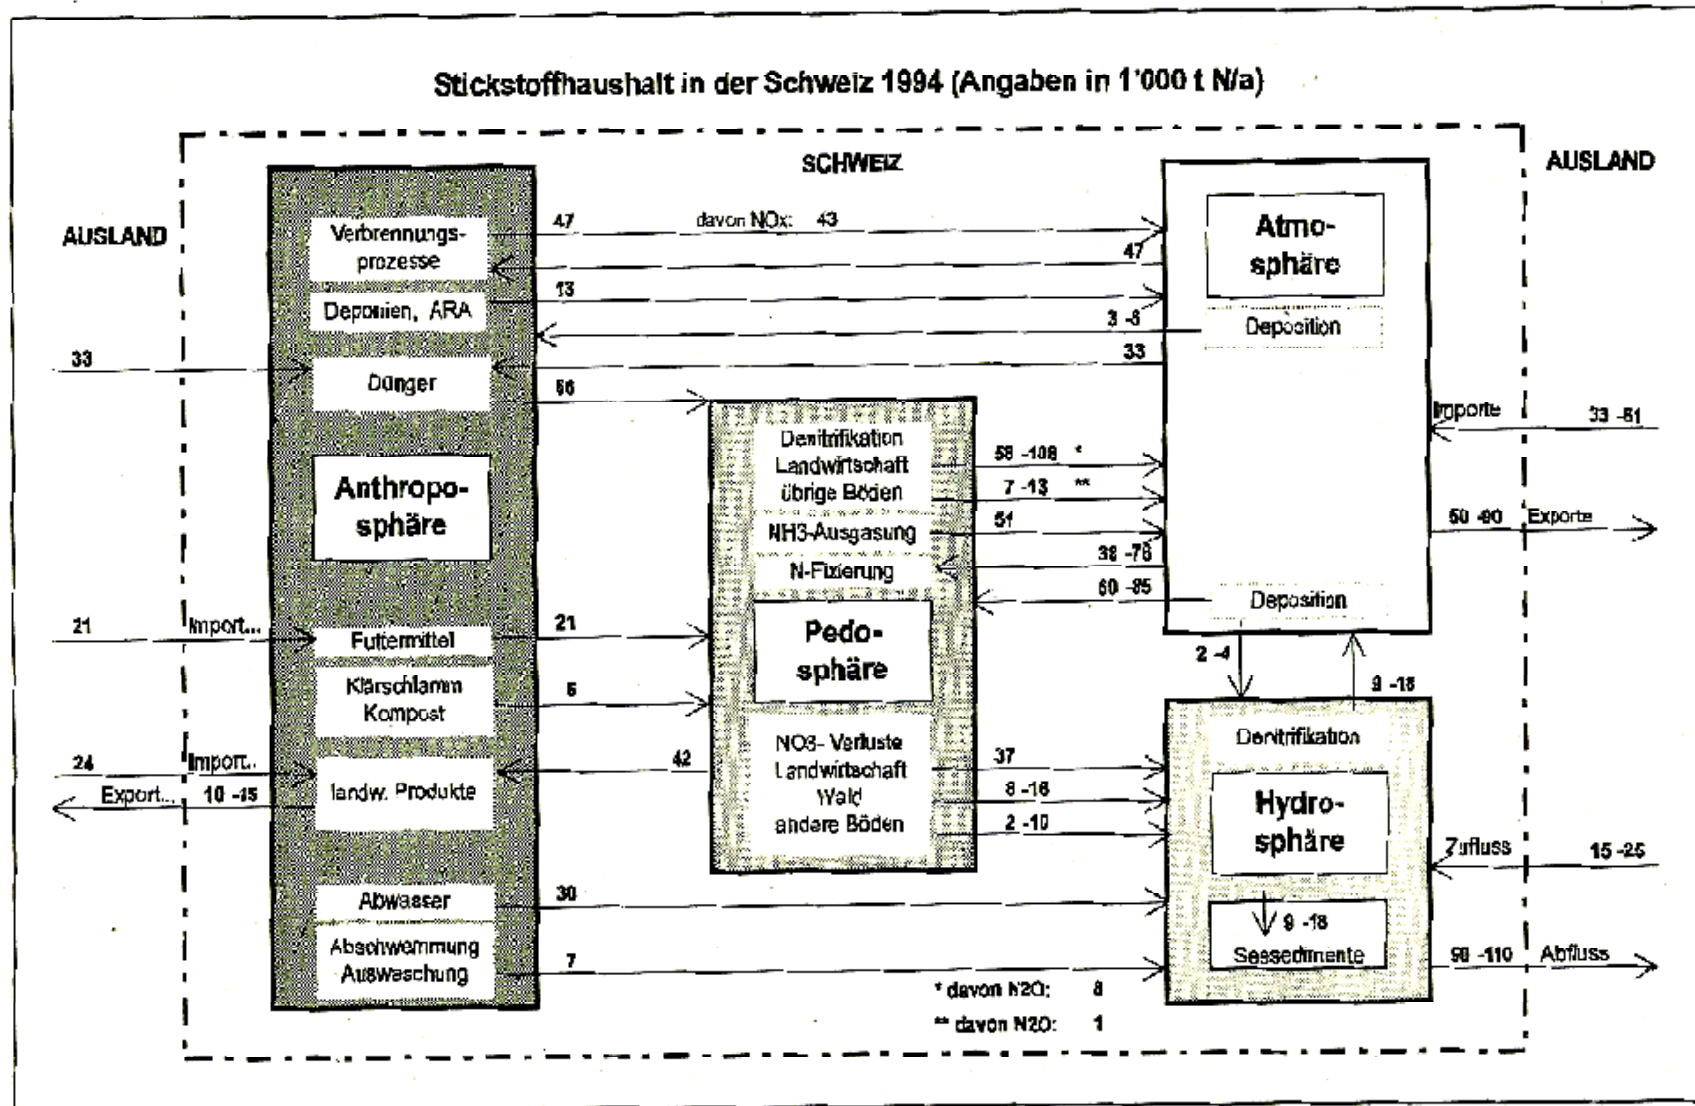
Stickstoffhaushalt in der Schweiz 1994 (Angaben in 1'000 t N/a)

SCHWEIZ

AUSLAND

AUSLAND

Verbrennungsprozesse

47

davon NOx: 43

47

Deponien, ARA

13

3 -8

33

Dünger

33

56

Atmosphäre

Deposition

Importe

33 -61

Anthroposphäre

Denitrifikation Landwirtschaft übrige Böden

58 -108 *

7 -13 **

NH3-Ausgasung

51

N-Fixierung

38 -78

60 -85

50 -90

Exporte

Deposition

21

Import...

Futtermittel

21

Pedosphäre

Klärschlamm Kompost

6

2 -4

9 -18

24

Import..

landw. Produkte

42

Export...

10 -45

NO3- Verluste Landwirtschaft Wald andere Böden

37

8 -16

2 -10

Denitrifikation

Hydrosphäre

Zufluss

15 -25

Abwasser

30

Abschwemmung Auswaschung

7

9 -18

Seesedimente

90 -110

Abfluss

* davon N2O: 8

** davon N2O: 1